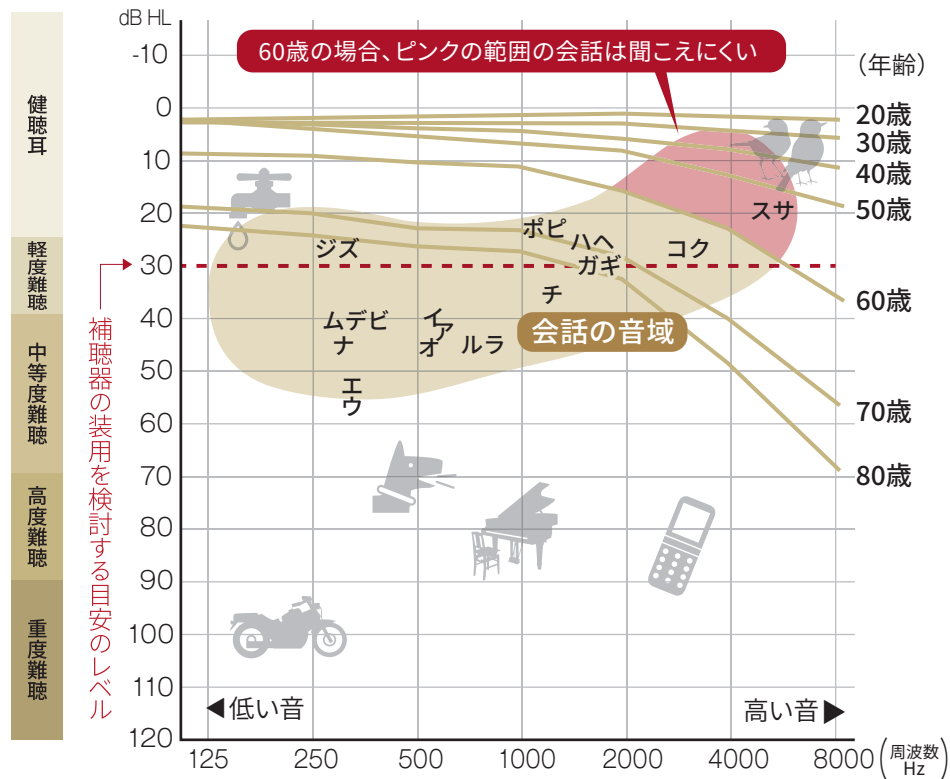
dB HL

60歳の場合、ピンクの範囲の会話は聞こえにくい

(年齢)

健聴耳

軽度難聴

中等度難聴

高度難聴

重度難聴

補聴器の装用を検討する目安のレベル

-10
0
10
20
30
40
50
60
70
80
90
100
110
120

20歳
30歳
40歳
50歳
60歳
70歳
80歳

ジズ
ポピ
ハヘ
ガギ
コク
スサ
チ
ムデビ
ナ
イア
オ
ルラ
エ
ウ

会話の音域

◀低い音

高い音▶

125 250 500 1000 2000 4000 8000

(周波数 Hz)